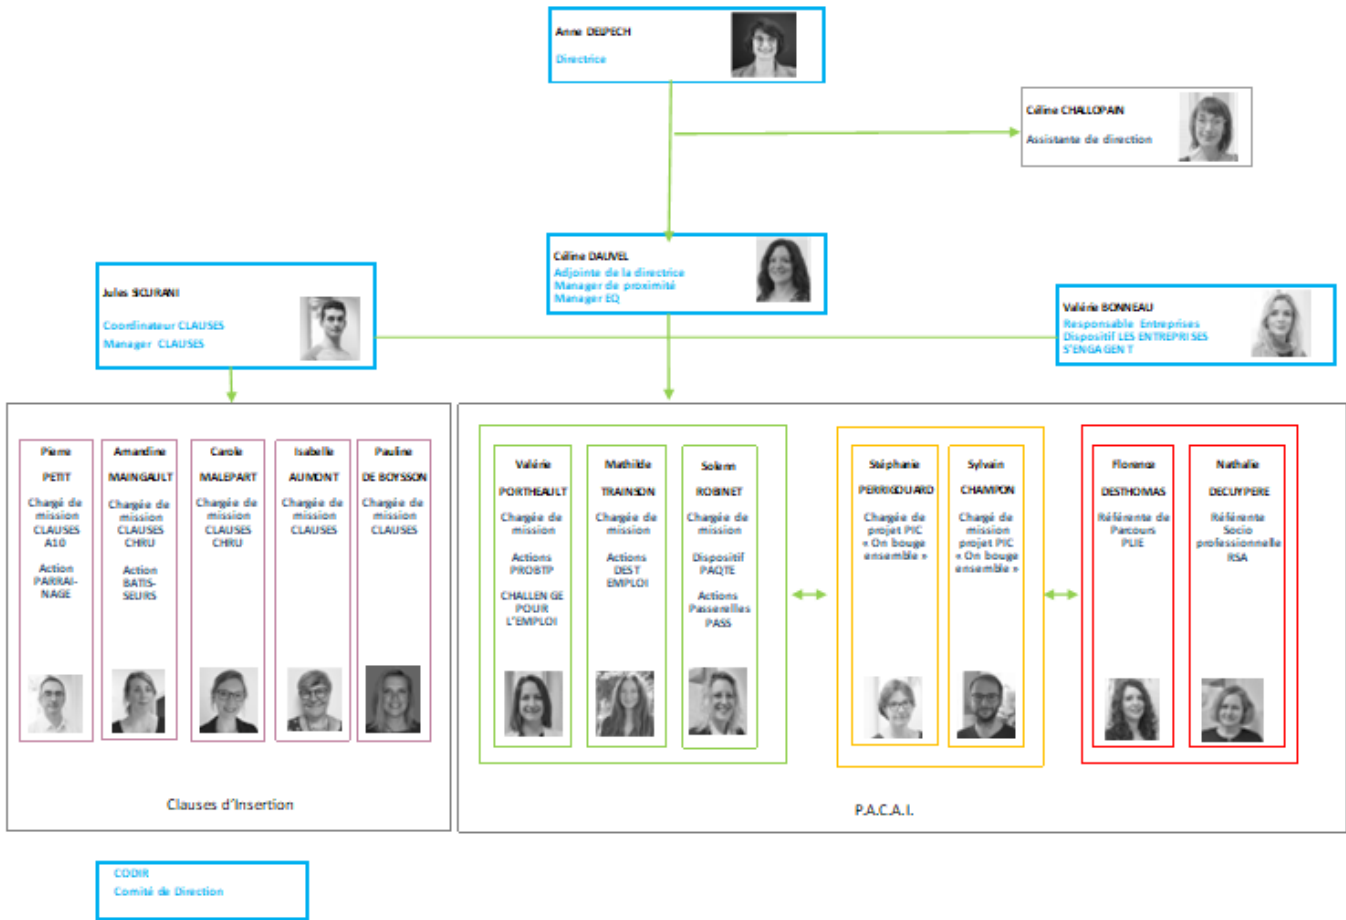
Anne DELPECH
Directrice

Céline CHALLOPAIN
Assistante de direction

Céline DAUVEL
Adjointe de la directrice
Manager de proximité
Manager EQ

Jules SCURANI
Coordinateur CLAUSES
Manager CLAUSES

Valérie BONNEAU
Responsable Entreprises
Dispositif LES ENTREPRISES S'ENGAGENT

Pierre PETIT
Chargé de mission CLAUSES A10
Action PARRAINAGE

Amandine MAINGAULT
Chargée de mission CLAUSES CHRU
Action BATISSEURS

Carole MALEPART
Chargée de mission CLAUSES CHRU

Isabelle AUMONT
Chargée de mission CLAUSES

Pauline DE BOYSSON
Chargée de mission CLAUSES

Clauses d'Insertion

Valérie PORTHEAULT
Chargée de mission
Actions PROBTP
CHALLENGE POUR L'EMPLOI

Mathilde TRAINSON
Chargée de mission
Actions DEST EMPLOI

Solenn ROBINET
Chargée de mission
Dispositif PAQTE
Actions Passerelles PASS

Stéphanie PERRIGOUARD
Chargée de projet PIC « On bouge ensemble »

Sylvain CHAMPON
Chargé de mission projet PIC « On bouge ensemble »

Florence DESTHOMAS
Référente de Parcours PLIE

Nathalie DECUYPERE
Référente Socio professionnelle RSA

P.A.C.A.I.

CODIR
Comité de Direction